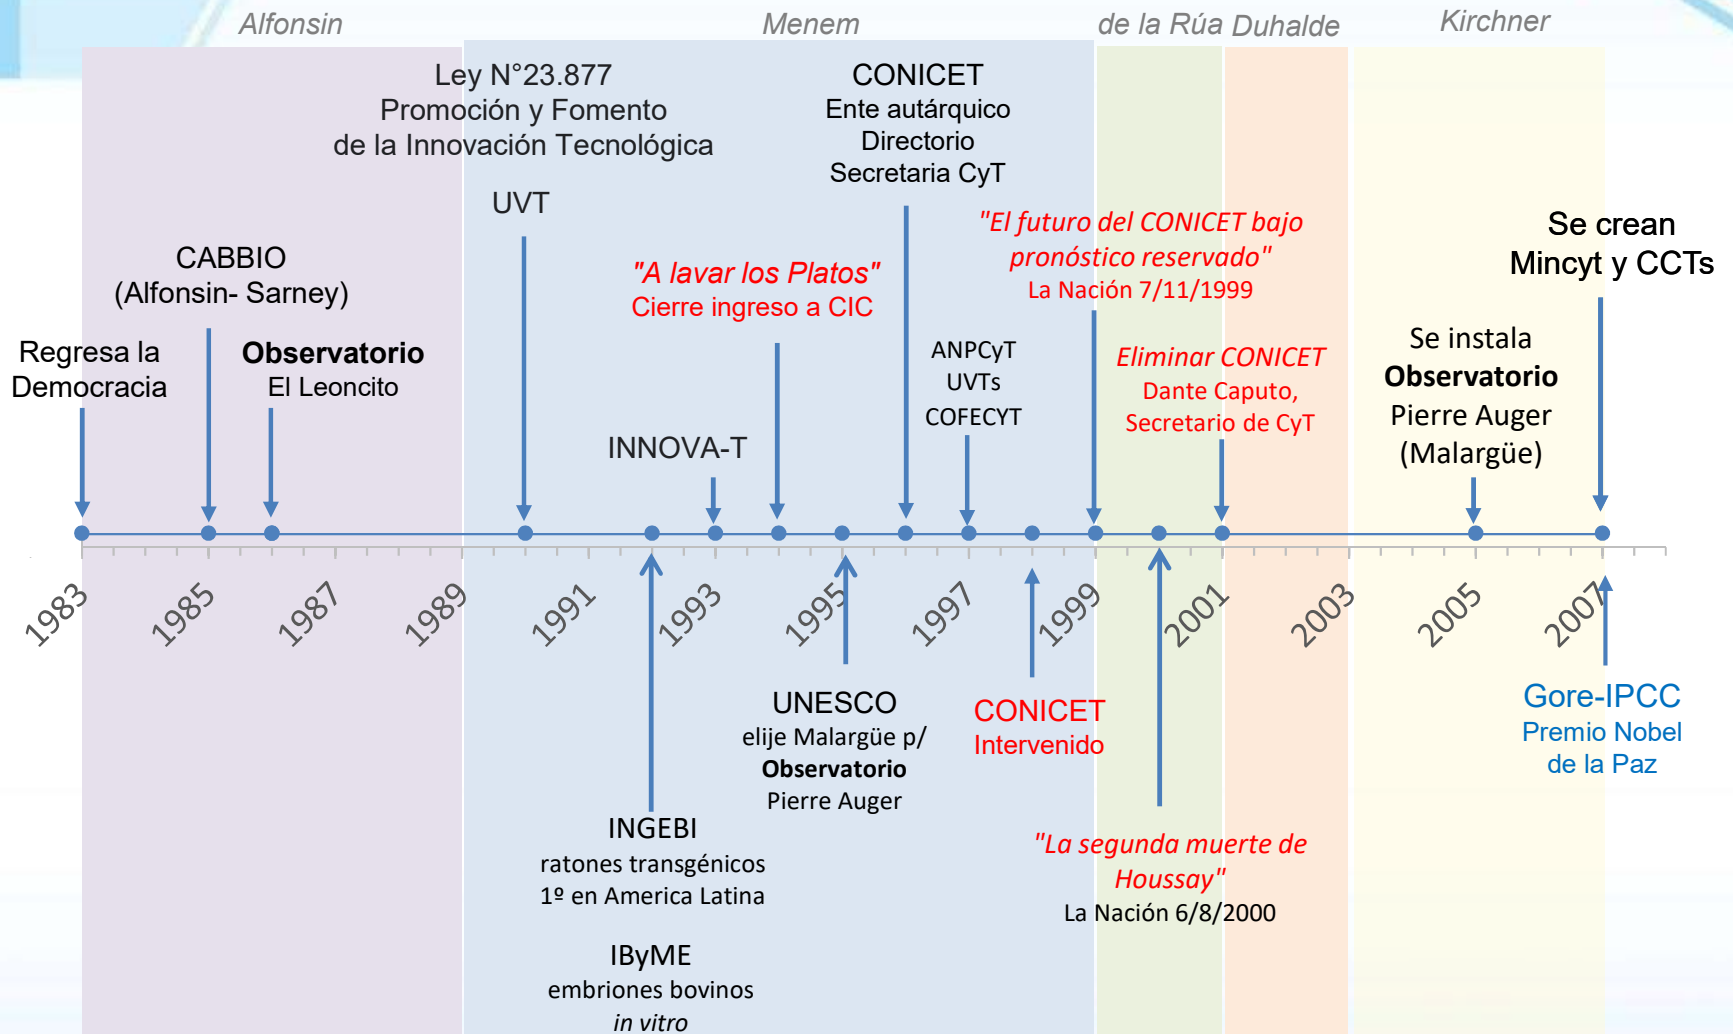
Alfonsin Menem de la Rúa Duhalde Kirchner

Ley N°23.877
Promoción y Fomento
de la Innovación Tecnológica

CONICET
Ente autárquico
Directorio
Secretaria CyT

UVT

"El futuro del CONICET bajo pronóstico reservado"
La Nación 7/11/1999

Se crean
Mincyt y CCTs

CABBIO
(Alfonsin- Sarney)

"A lavar los Platos"
Cierre ingreso a CIC

Regresa la Democracia

**Observatorio**
El Leoncito

ANPCyT
UVTs
COFECYT

Eliminar CONICET
Dante Caputo,
Secretario de CyT

Se instala
**Observatorio**
Pierre Auger
(Malargüe)

INNOVA-T

1983 1985 1987 1989 1991 1993 1995 1997 1999 2001 2003 2005 2007

UNESCO
elije Malargüe p/
**Observatorio**
Pierre Auger

CONICET
Intervenido

Gore-IPCC
Premio Nobel
de la Paz

INGEBI
ratones transgénicos
1º en America Latina

"La segunda muerte de Houssay"
La Nación 6/8/2000

IByME
embriones bovinos
*in vitro*